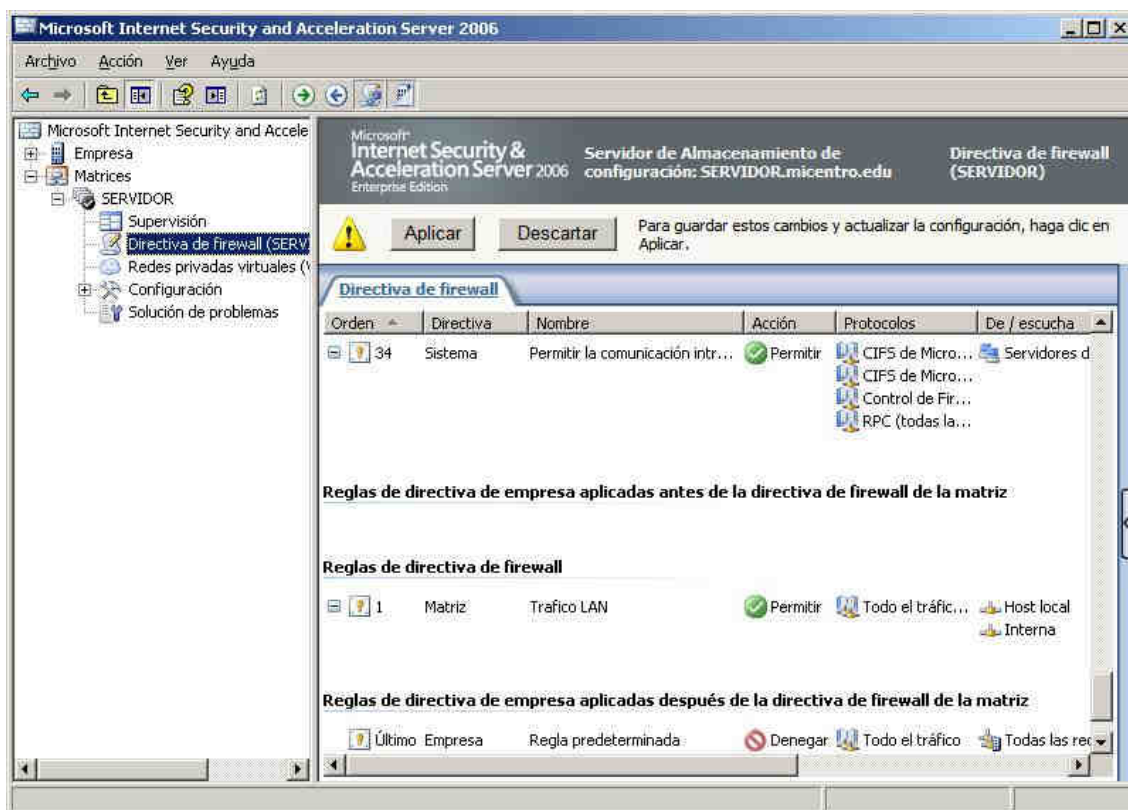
Microsoft Internet Security and Acceleration Server 2006

Archivo Acción Ver Ayuda

Microsoft Internet Security and Accele
Empresa
Matrices
SERVIDOR
Supervisión
Directiva de firewall (SERV
Redes privadas virtuales (V
Configuración
Solución de problemas

Microsoft Internet Security & Acceleration Server 2006 Enterprise Edition

Servidor de Almacenamiento de configuración: SERVIDOR.micentro.edu

Directiva de firewall (SERVIDOR)

Aplicar Descartar Para guardar estos cambios y actualizar la configuración, haga clic en Aplicar.

Directiva de firewall

| Orden | Directiva | Nombre | Acción | Protocolos | De / escucha |
|---|---|---|---|---|---|
| 34 | Sistema | Permitir la comunicación intr... | Permitir | CIFS de Micro... CIFS de Micro... Control de Fir... RPC (todas la... | Servidores d |

Reglas de directiva de empresa aplicadas antes de la directiva de firewall de la matriz

Reglas de directiva de firewall

| Orden | Directiva | Nombre | Acción | Protocolos | De / escucha |
|---|---|---|---|---|---|
| 1 | Matriz | Trafico LAN | Permitir | Todo el tráfic... | Host local Interna |

Reglas de directiva de empresa aplicadas después de la directiva de firewall de la matriz

| Orden | Directiva | Nombre | Acción | Protocolos | De / escucha |
|---|---|---|---|---|---|
| Último | Empresa | Regla predeterminada | Denegar | Todo el tráfico | Todas las red |